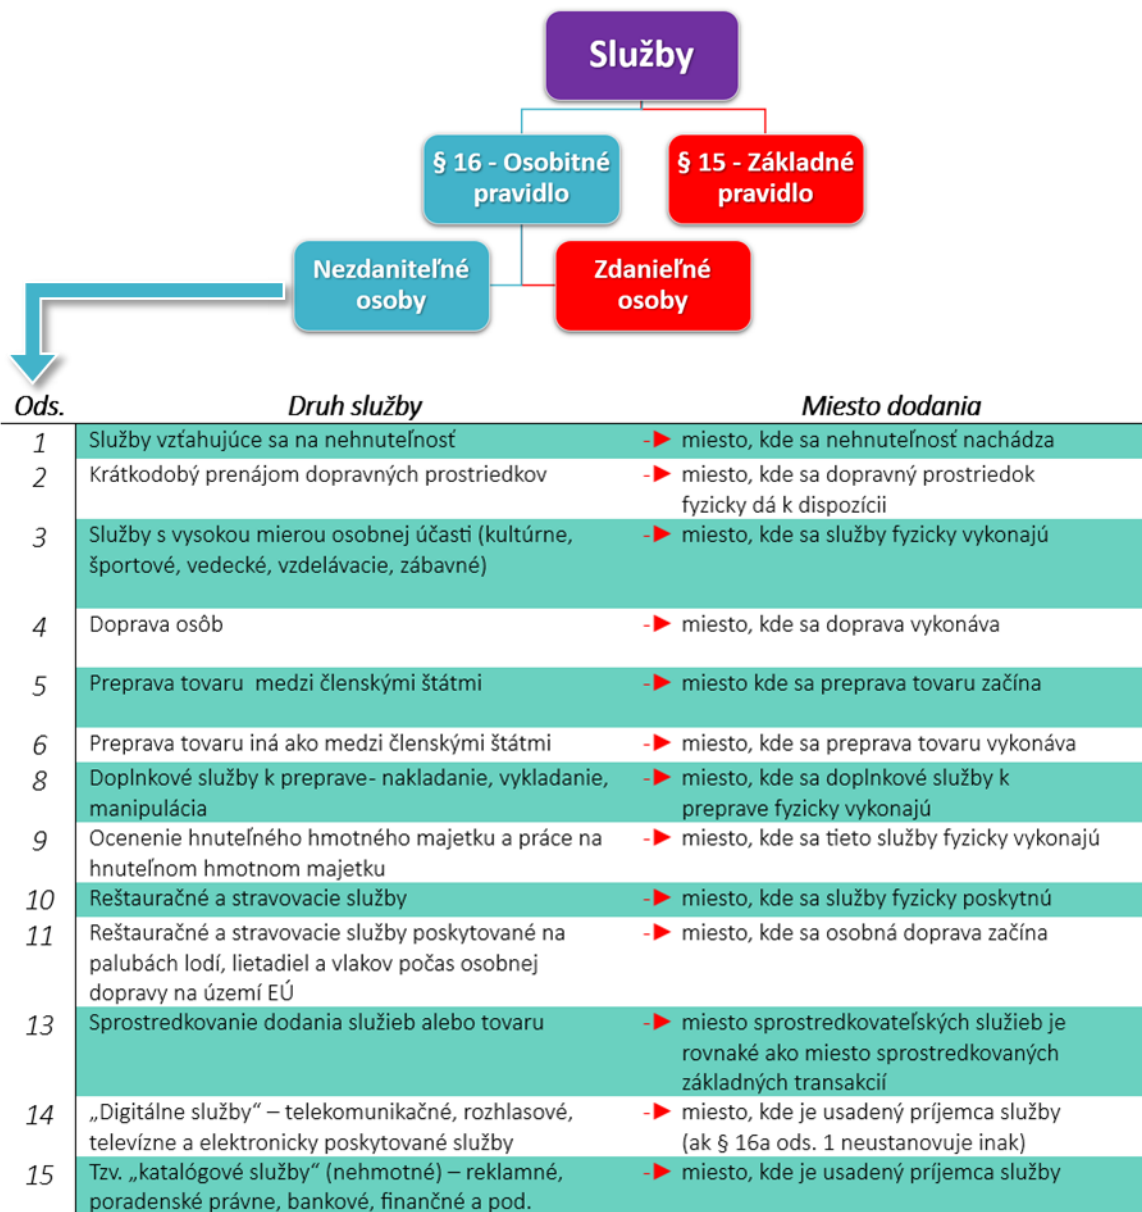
Služby

§ 16 - Osobitné pravidlo

§ 15 - Základné pravidlo

Nezdaniteľné osoby

Zdaniteľné osoby

| Ods. | Druh služby | Miesto dodania |
|---|---|---|
| 1 | Služby vzťahujúce sa na nehnuteľnosť | miesto, kde sa nehnuteľnosť nachádza |
| 2 | Krátkodobý prenájom dopravných prostriedkov | miesto, kde sa dopravný prostriedok fyzicky dá k dispozícii |
| 3 | Služby s vysokou mierou osobnej účasti (kultúrne, športové, vedecké, vzdelávacie, zábavné) | miesto, kde sa služby fyzicky vykonajú |
| 4 | Doprava osôb | miesto, kde sa doprava vykonáva |
| 5 | Preprava tovaru medzi členskými štátmi | miesto kde sa preprava tovaru začína |
| 6 | Preprava tovaru iná ako medzi členskými štátmi | miesto, kde sa preprava tovaru vykonáva |
| 8 | Doplnkové služby k preprave- nakladanie, vykladanie, manipulácia | miesto, kde sa doplnkové služby k preprave fyzicky vykonajú |
| 9 | Ocenenie hnuteľného hmotného majetku a práce na hnuteľnom hmotnom majetku | miesto, kde sa tieto služby fyzicky vykonajú |
| 10 | Reštauračné a stravovacie služby | miesto, kde sa služby fyzicky poskytnú |
| 11 | Reštauračné a stravovacie služby poskytované na palubách lodí, lietadiel a vlakov počas osobnej dopravy na území EÚ | miesto, kde sa osobná doprava začína |
| 13 | Sprostredkovanie dodania služieb alebo tovaru | miesto sprostredkovateľských služieb je rovnaké ako miesto sprostredkovaných základných transakcií |
| 14 | „Digitálne služby“ – telekomunikačné, rozhlasové, televízne a elektronicky poskytované služby | miesto, kde je usadený príjemca služby (ak § 16a ods. 1 neustanovuje inak) |
| 15 | Tzv. „katalógové služby“ (nehmotné) – reklamné, poradenské právne, bankové, finančné a pod. | miesto, kde je usadený príjemca služby |